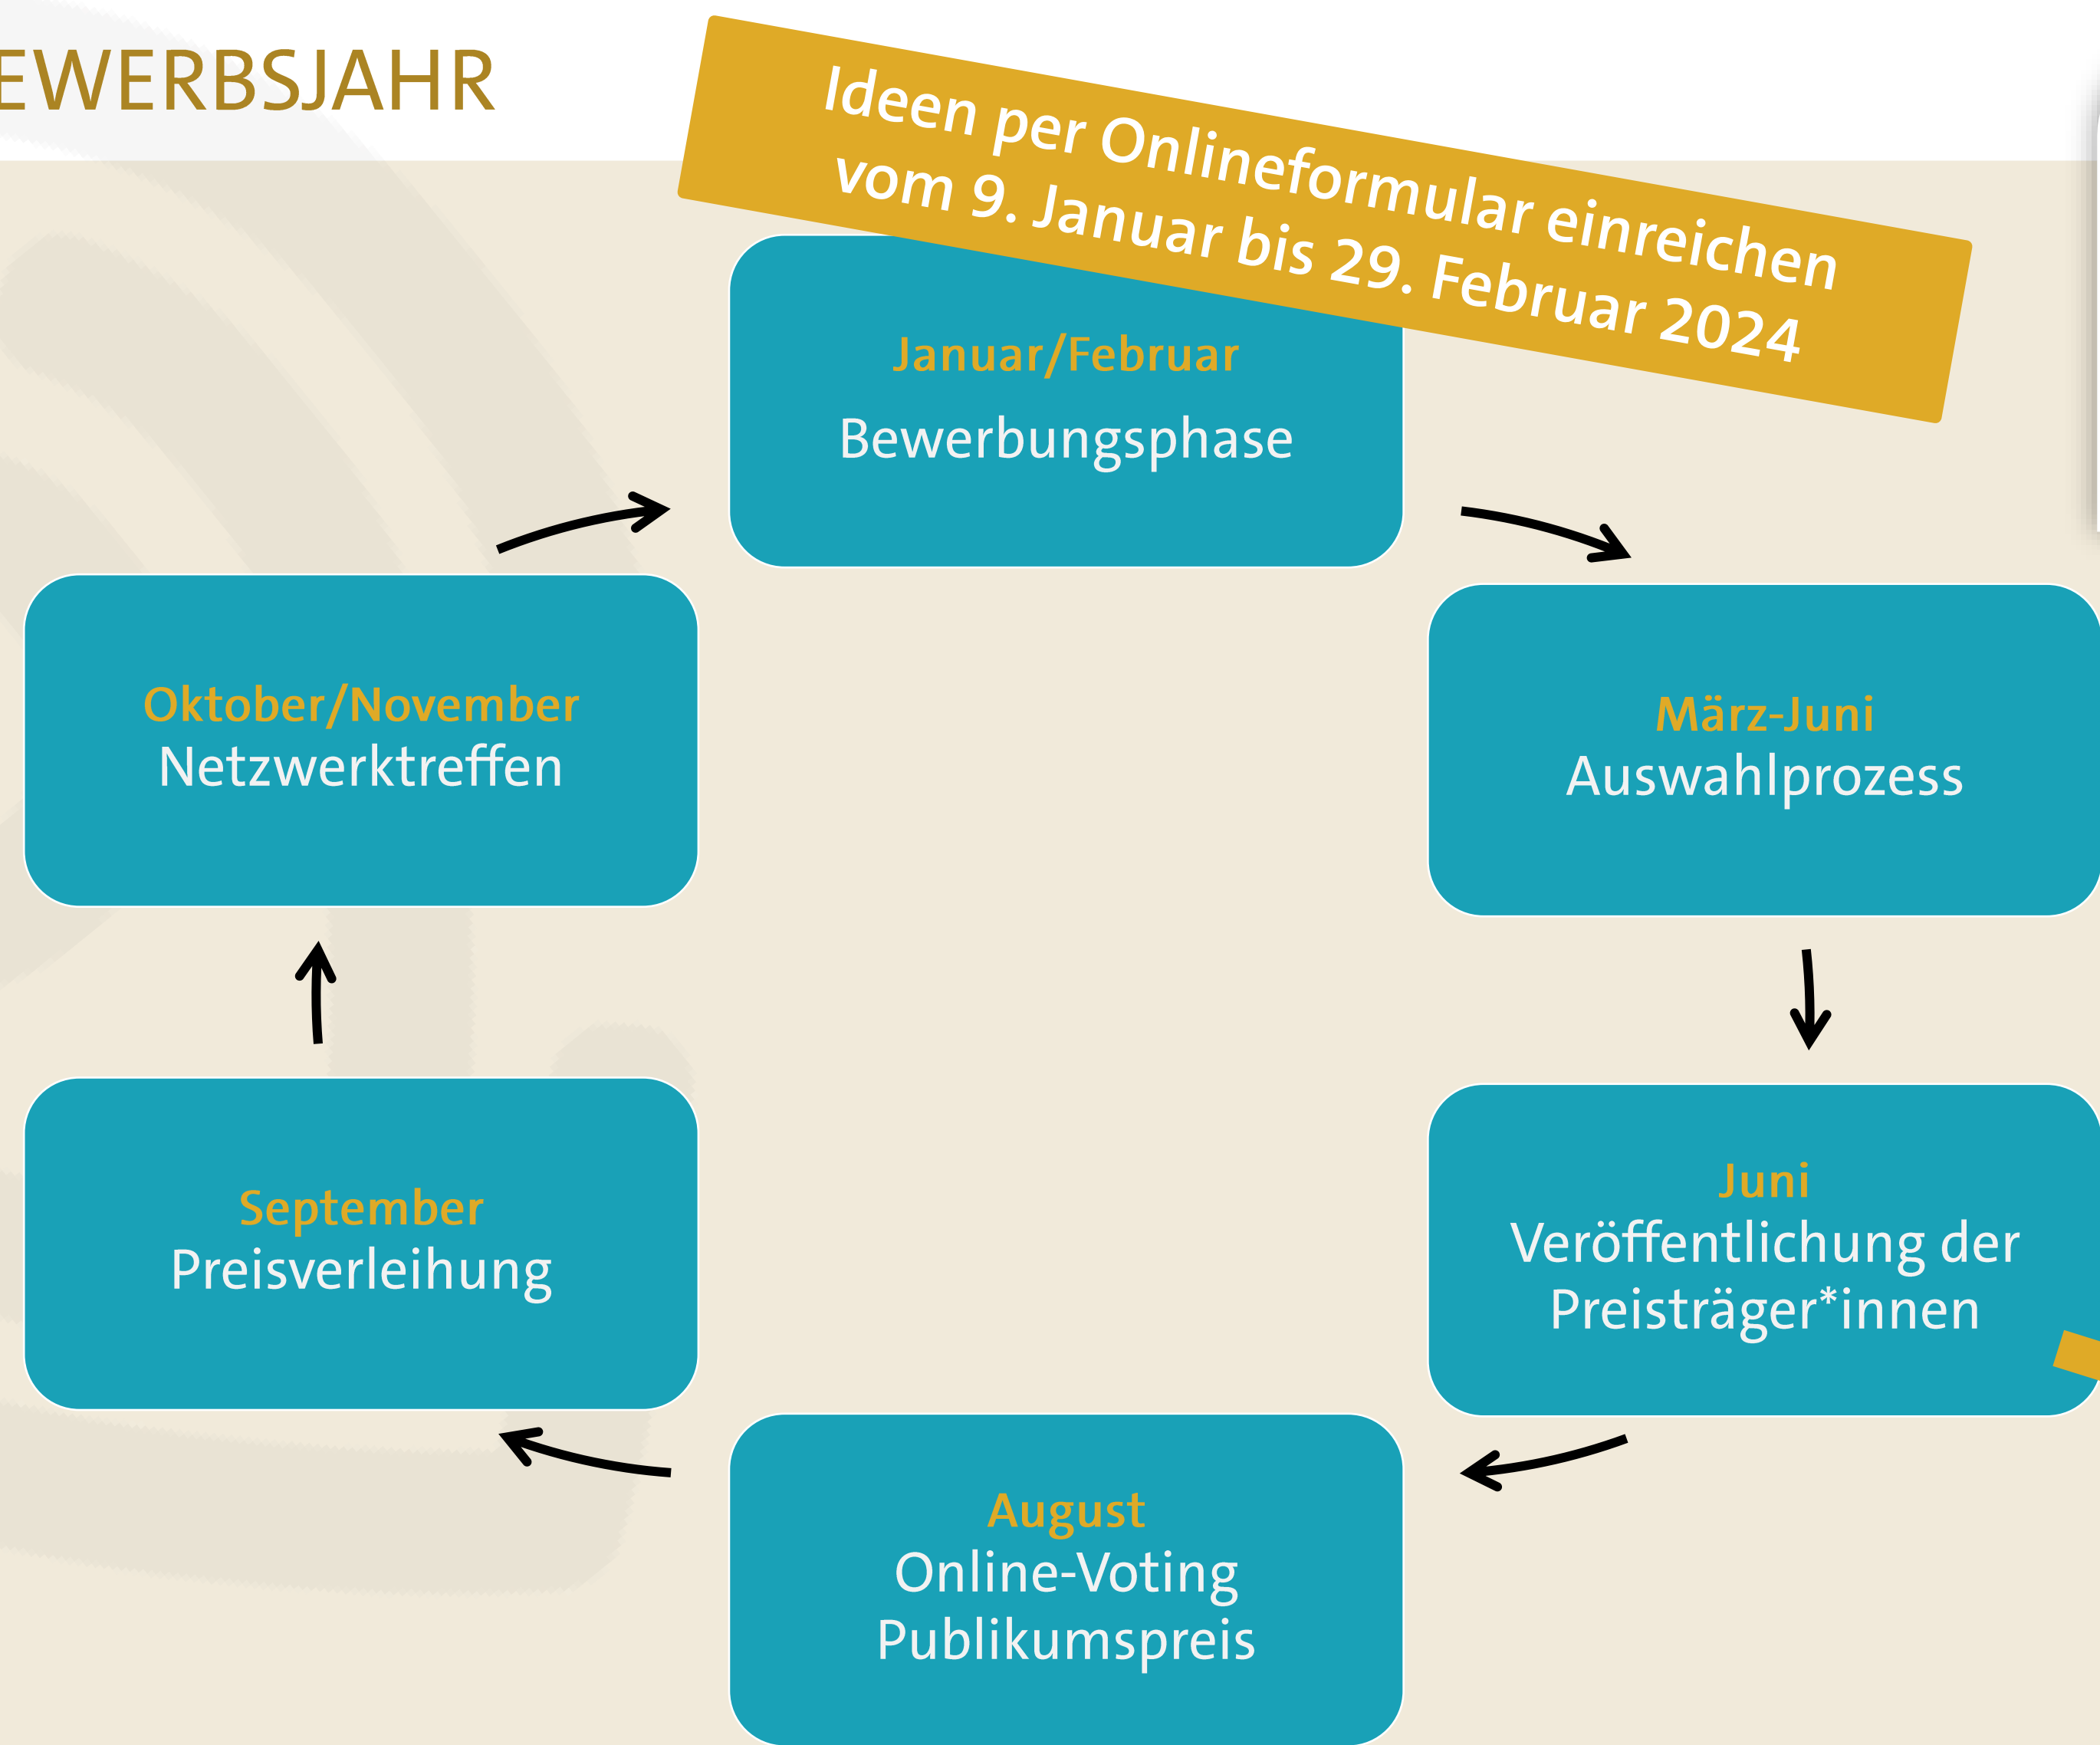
EWERBSJAHR

Ideen per Onlineformular einreichen vom 9. Januar bis 29. Februar 2024

Januar/Februar
Bewerbungsphase

März-Juni
Auswahlprozess

Juni
Veröffentlichung der Preisträger*innen

August
Online-Voting Publikumspreis

September
Preisverleihung

Oktober/November
Netzwerktreffen